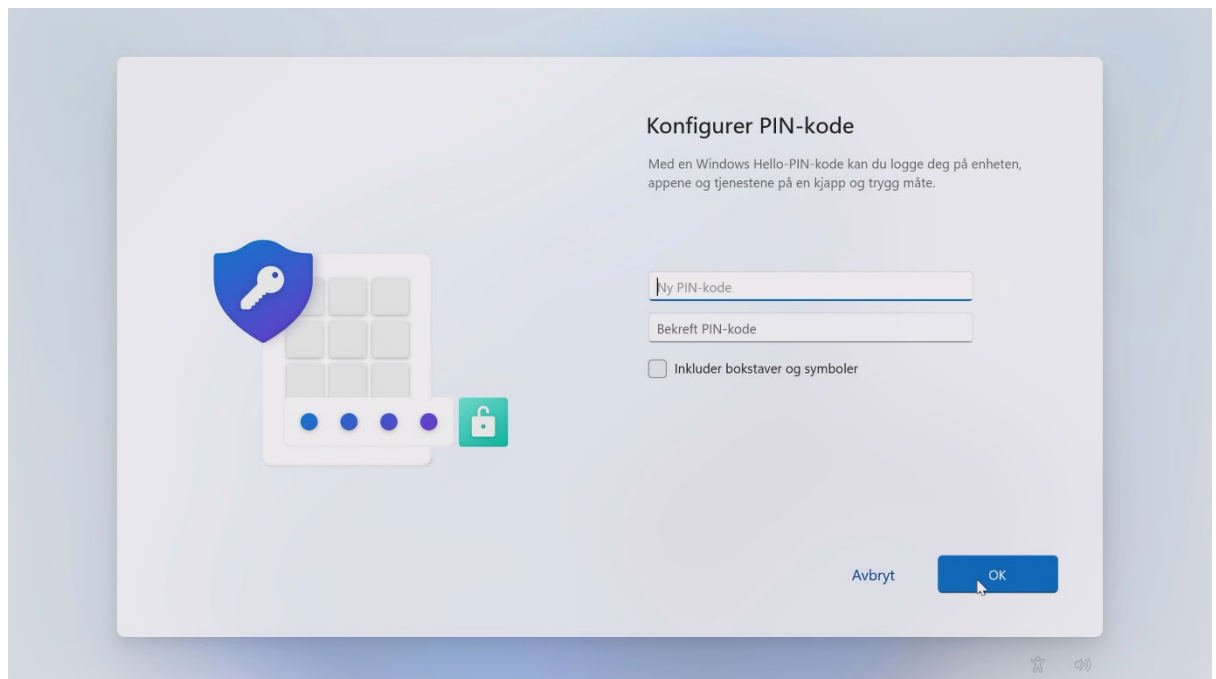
Konfigurer PIN-kode

Med en Windows Hello-PIN-kode kan du logge deg på enheten, appene og tjenestene på en kjapp og trygg måte.

Ny PIN-kode

Bekreft PIN-kode

Inkluder bokstaver og symboler

Avbryt

OK